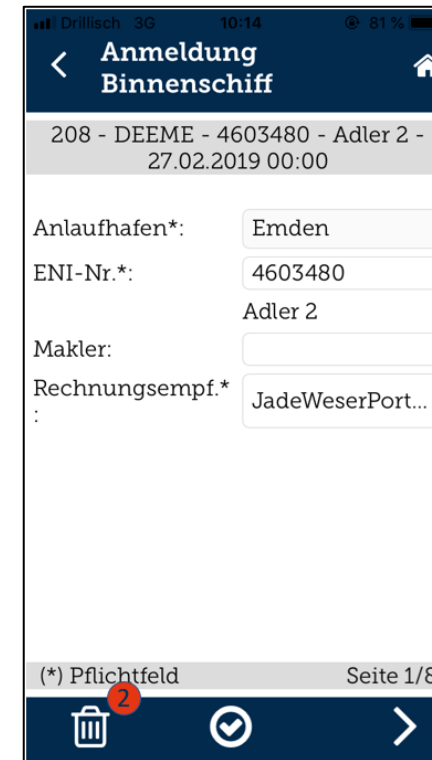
Drillisch 3G 10:14 81 %

Anmeldung Binnenschiff

208 - DEEME - 4603480 - Adler 2 - 27.02.2019 00:00

Anlaufhafen*: Emden

ENI-Nr.*: 4603480

Adler 2

Makler:

Rechnungsempf.*: JadeWeserPort...

(*) Pflichtfeld

Seite 1/8

2